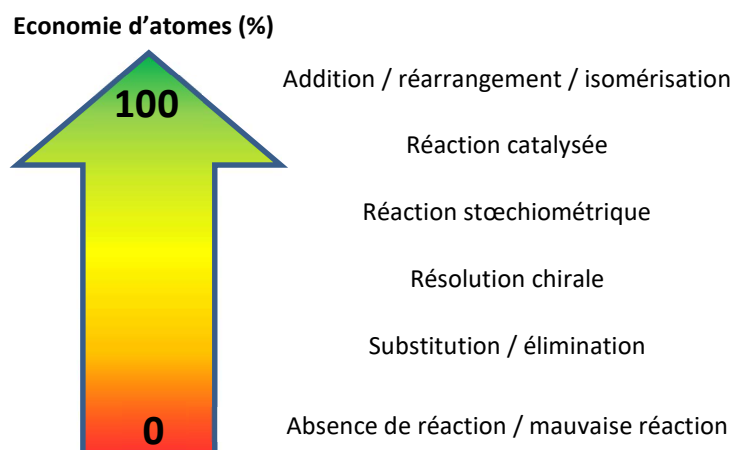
Economie d’atomes (%)

100

0

Addition / réarrangement / isomérisation

Réaction catalysée

Réaction stœchiométrique

Résolution chirale

Substitution / élimination

Absence de réaction / mauvaise réaction